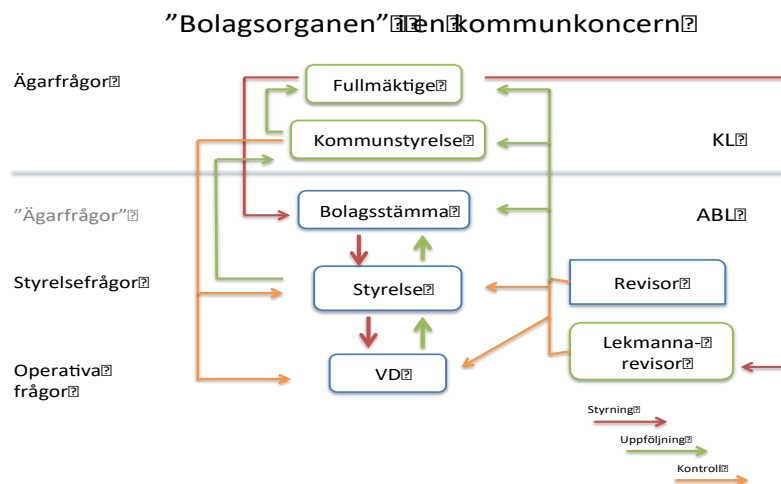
”Bolagsorganen”i en kommunkoncern

Ägarfrågor

Fullmäktige

Kommunstyrelse

KL

”Ägarfrågor”

Bolagsstämma

ABL

Styrelsefrågor

Styrelse

Revisor

Operativa frågor

VD

Lekmanna-revisor

Styrning

Uppföljning

Kontroll